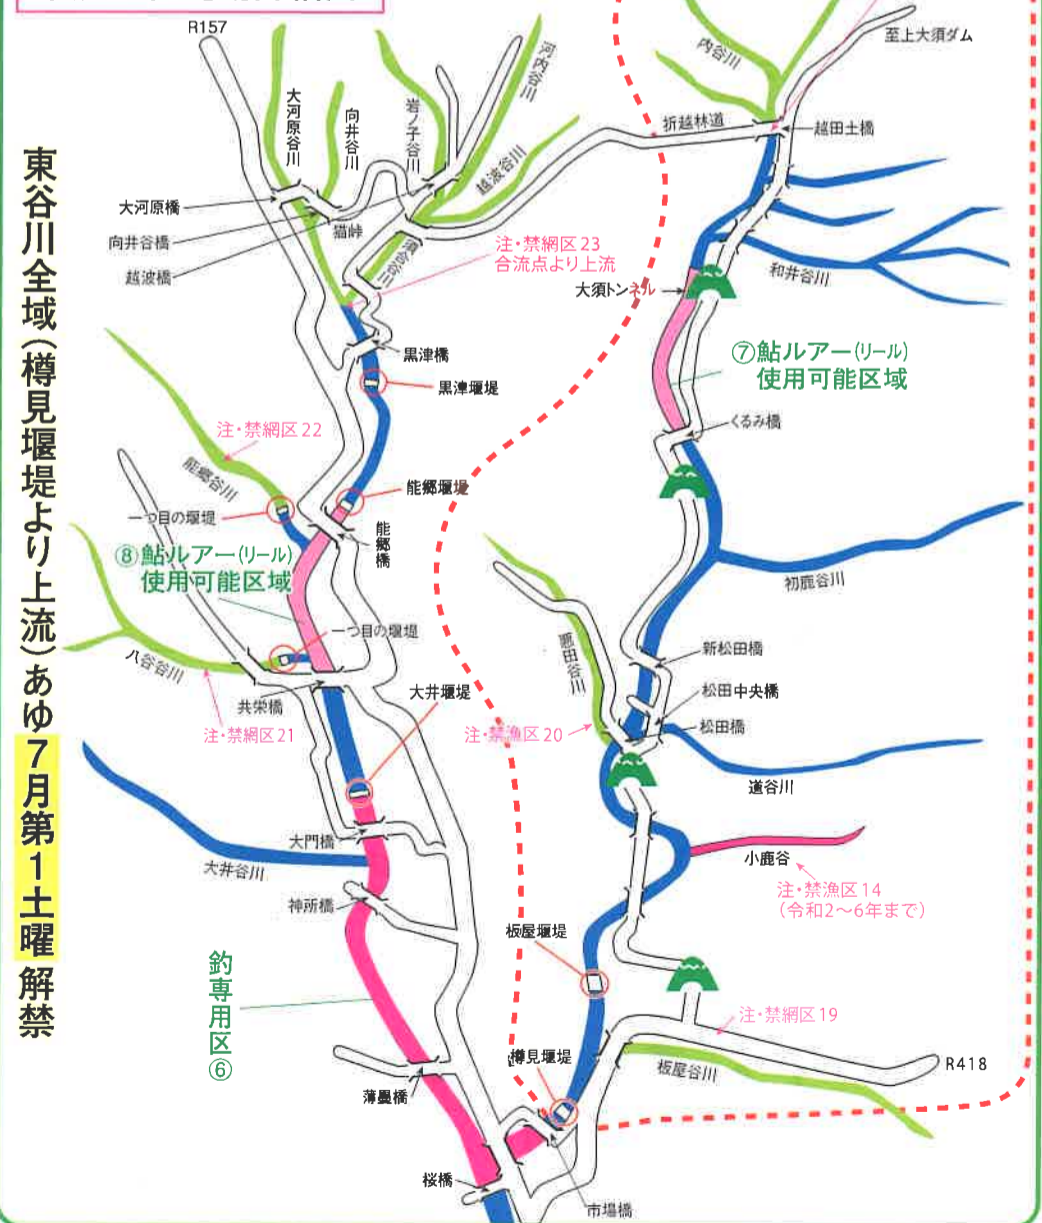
東谷川全域(樽見堰堤より上流)あゆ7月第1土曜解禁

R157
大河原谷川
向井谷川
岩ノ子谷川
河内谷川
越波谷川
須谷川
猫峠
大河原橋
向井谷橋
越波橋
注・禁網区23
合流点より上流
折越林道
越田土橋
至上大須ダム
内谷川
和井谷川
大須トンネル
⑦鮎ルアー(リール)
使用可能区域
黒津橋
黒津堰堤
くるみ橋
注・禁網区22
能郷谷川
能郷堰堤
能郷橋
一つ目の堰堤
⑧鮎ルアー(リール)
使用可能区域
一つ目の堰堤
初鹿谷川
八谷谷川
共栄橋
注・禁網区21
大井堰堤
悪田谷川
新松田橋
松田中央橋
松田橋
注・禁漁区20
道谷川
大門橋
大井谷川
神所橋
小鹿谷
注・禁漁区14
(令和2~6年まで)
板屋堰堤
釣専用区⑥
注・禁網区19
R418
樽見堰堤
板屋谷川
薄墨橋
桜橋
市場橋